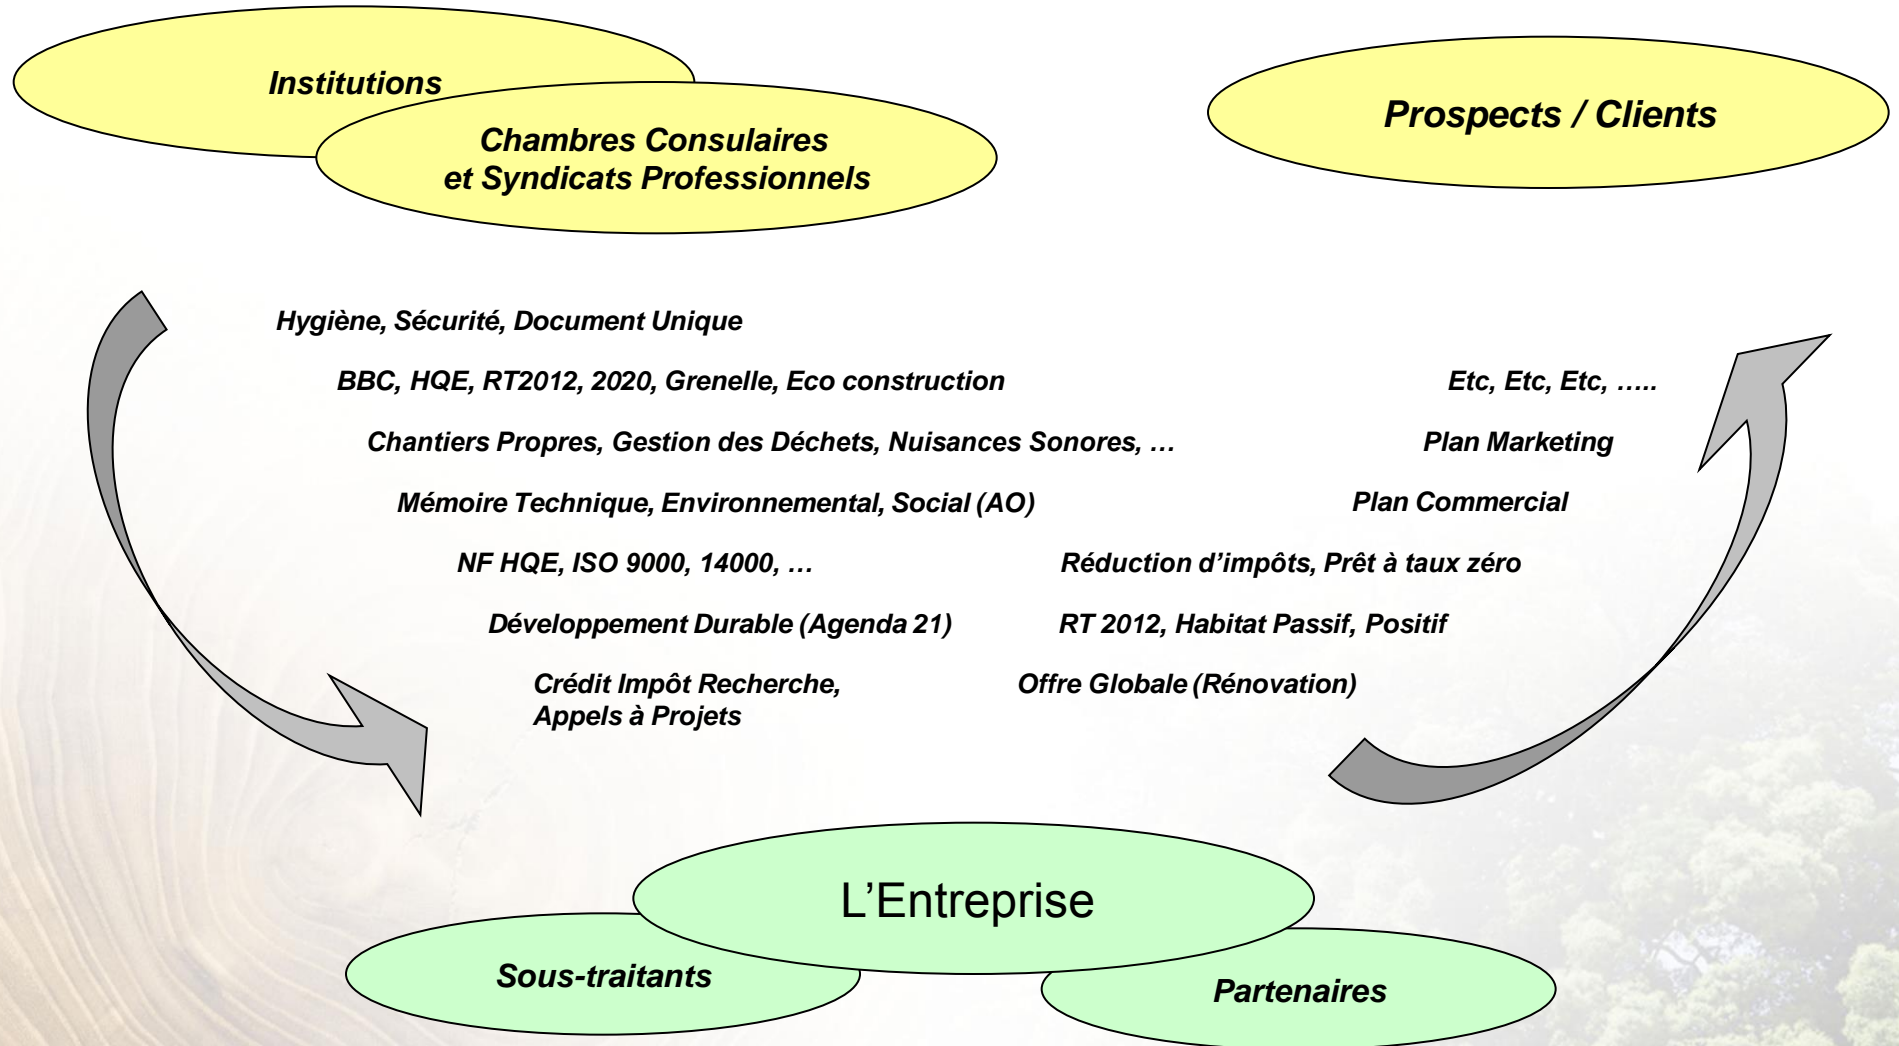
Institutions

Chambres Consulaires
et Syndicats Professionnels

Prospects / Clients

Hygiène, Sécurité, Document Unique

BBC, HQE, RT2012, 2020, Grenelle, Eco construction

Chantiers Propres, Gestion des Déchets, Nuisances Sonores, …

Mémoire Technique, Environnemental, Social (AO)

NF HQE, ISO 9000, 14000, …

Développement Durable (Agenda 21)

Crédit Impôt Recherche,
Appels à Projets

Etc, Etc, Etc, …..

Plan Marketing

Plan Commercial

Réduction d'impôts, Prêt à taux zéro

RT 2012, Habitat Passif, Positif

Offre Globale (Rénovation)

L'Entreprise

Sous-traitants

Partenaires